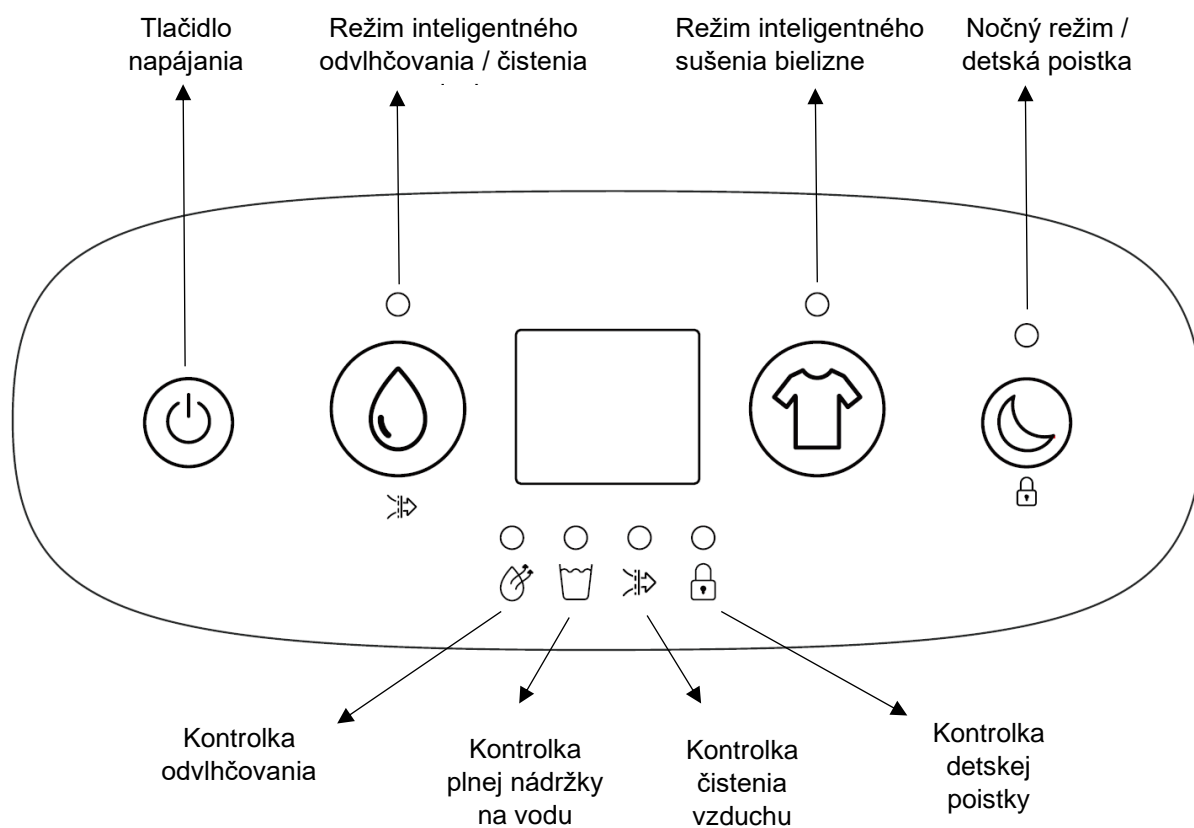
Tlačidlo napájania

Režim inteligentného odvlhčovania / čistenia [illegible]

Režim inteligentného sušenia bielizne

Nočný režim / detská poistka

Kontrolka odvlhčovania

Kontrolka plnej nádržky na vodu

Kontrolka čistenia vzduchu

Kontrolka detskej poistky